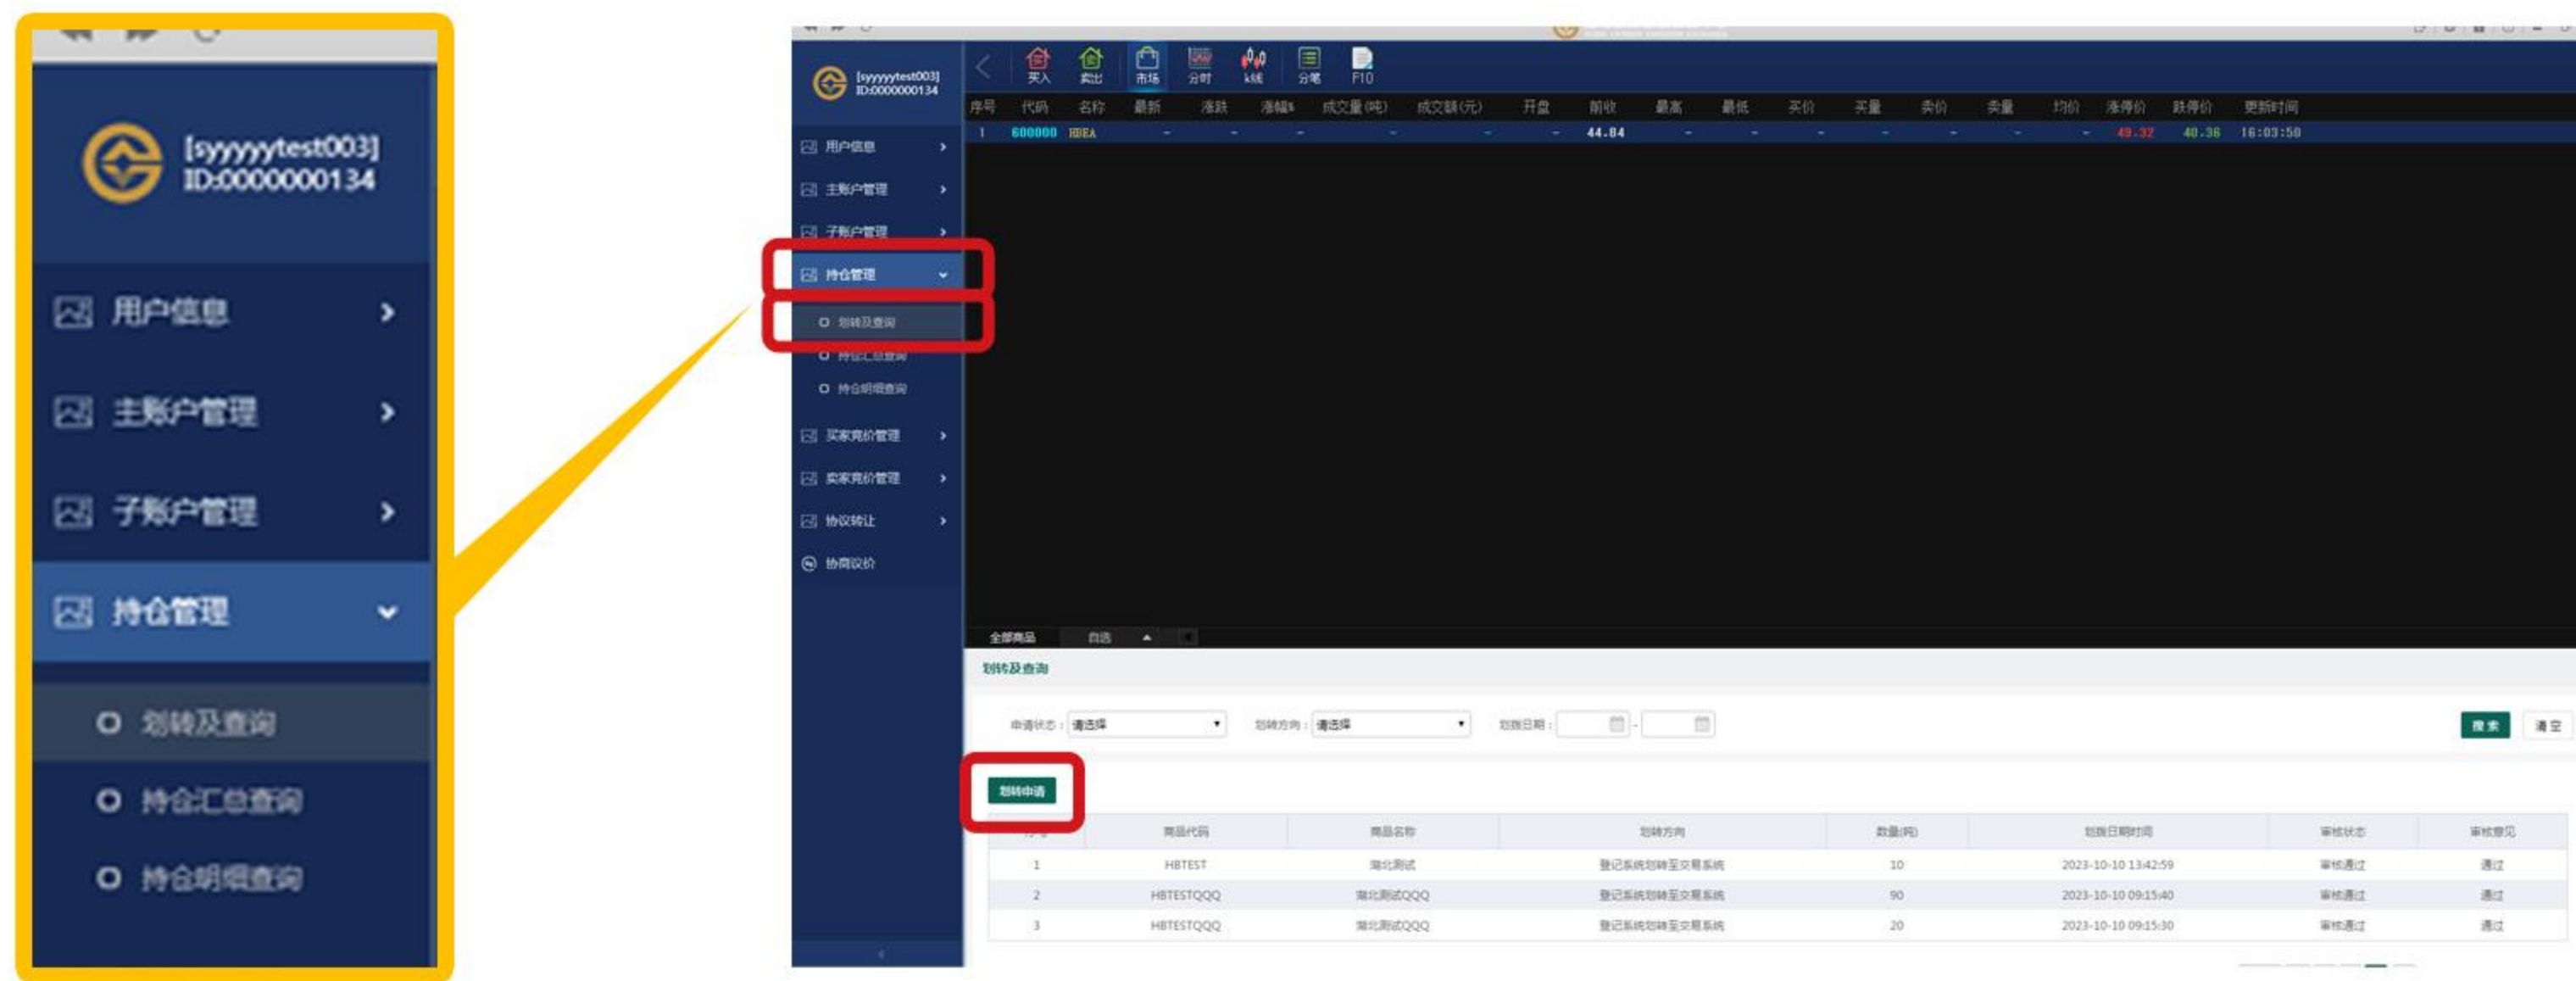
[syyyytest003]
ID:0000000134

用户信息
主账户管理
子账户管理
持仓管理
划转及查询
持仓汇总查询
持仓明细查询

[syyyytest003]
ID:0000000134

买入 卖出 市场 分时 K线 分笔 F10

用户信息
主账户管理
子账户管理
持仓管理
划转及查询
持仓汇总查询
持仓明细查询
买家竞价管理
卖家竞价管理
协议转让
协商议价

| 序号 | 代码 | 名称 | 最新 | 涨跌 | 涨幅% | 成交量(吨) | 成交额(元) | 开盘 | 前收 | 最高 | 最低 | 买价 | 买量 | 卖价 | 卖量 | 均价 | 涨停价 | 跌停价 | 更新时间 |
|---|---|---|---|---|---|---|---|---|---|---|---|---|---|---|---|---|---|---|---|
| 1 | 600000 | HBEA | - | - | - | - | - | - | 44.84 | - | - | - | - | - | - | - | 49.32 | 40.36 | 16:03:50 |

全部商品 自选

划转及查询

申请状态： 请选择 划转方向： 请选择 划拨日期： -
搜索 清空

划转申请

| 序号 | 商品代码 | 商品名称 | 划转方向 | 数量(吨) | 划拨日期时间 | 审核状态 | 审核意见 |
|---|---|---|---|---|---|---|---|
| 1 | HBTEST | 湖北测试 | 登记系统划转至交易系统 | 10 | 2023-10-10 13:42:59 | 审核通过 | 通过 |
| 2 | HBTESTQQQ | 湖北测试QQQ | 登记系统划转至交易系统 | 90 | 2023-10-10 09:15:40 | 审核通过 | 通过 |
| 3 | HBTESTQQQ | 湖北测试QQQ | 登记系统划转至交易系统 | 20 | 2023-10-10 09:15:30 | 审核通过 | 通过 |